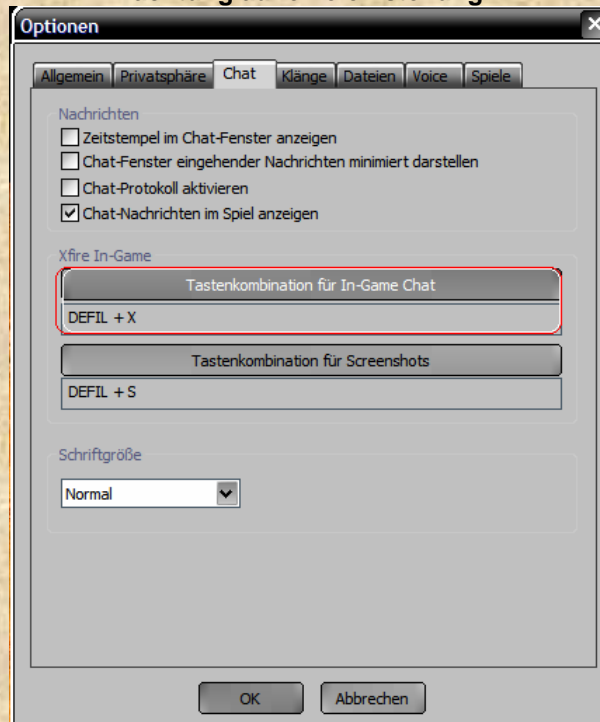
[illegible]

Optionen

Allgemein | Privatsphäre | Chat | Klänge | Dateien | Voice | Spiele

Nachrichten

☐ Zeitstempel im Chat-Fenster anzeigen

☐ Chat-Fenster eingehender Nachrichten minimiert darstellen

☐ Chat-Protokoll aktivieren

☑ Chat-Nachrichten im Spiel anzeigen

Xfire In-Game

Tastenkombination für In-Game Chat

DEFIL + X

Tastenkombination für Screenshots

DEFIL + S

Schriftgröße

Normal

OK

Abbrechen